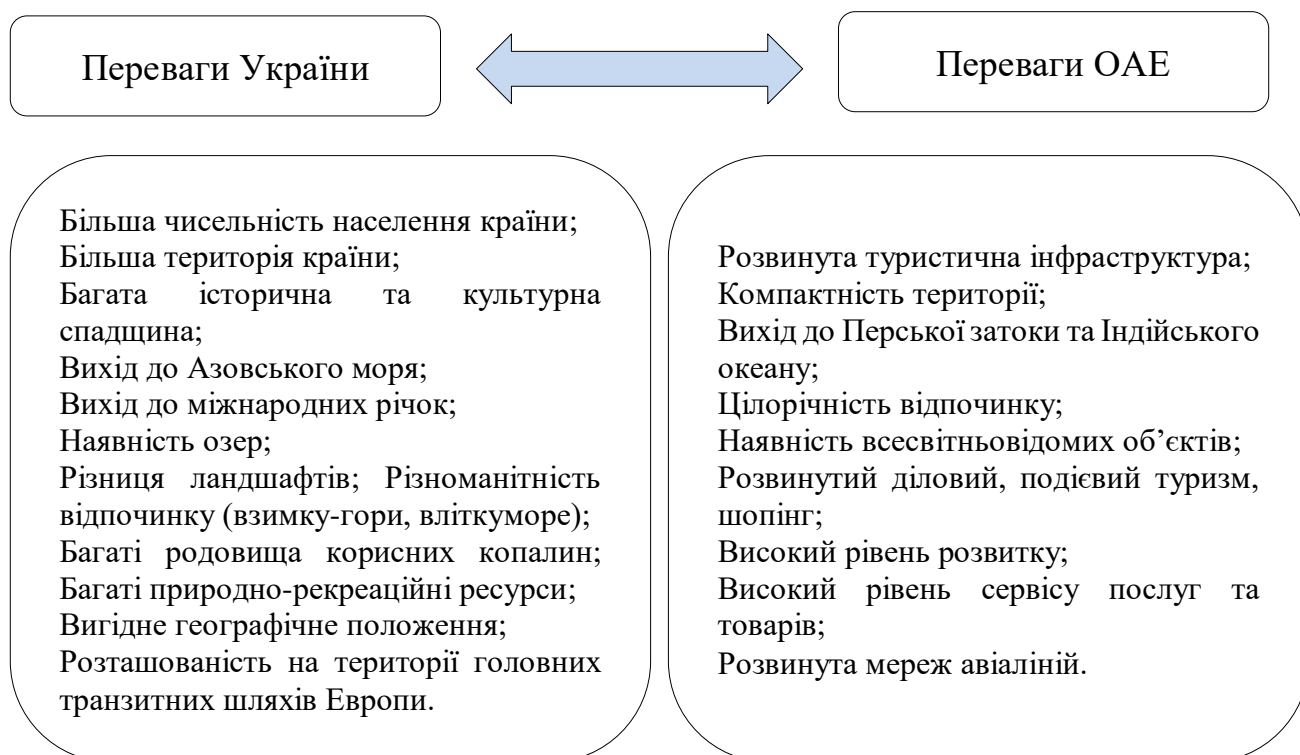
Переваги України

Переваги ОАЕ

Більша чисельність населення країни;
Більша територія країни;
Багата історична та культурна спадщина;
Вихід до Азовського моря;
Вихід до міжнародних річок;
Наявність озер;
Різниця ландшафтів; Різноманітність відпочинку (взимку-гори, вліткуморе);
Багаті родовища корисних копалин;
Багаті природно-рекреаційні ресурси;
Вигідне географічне положення;
Розташованість на території головних транзитних шляхів Европи.

Розвинута туристична інфраструктура;
Компактність території;
Вихід до Перської затоки та Індійського океану;
Цілорічність відпочинку;
Наявність всесвітньовідомих об'єктів;
Розвинутий діловий, подієвий туризм, шопінг;
Високий рівень розвитку;
Високий рівень сервісу послуг та товарів;
Розвинута мереж авіаліній.